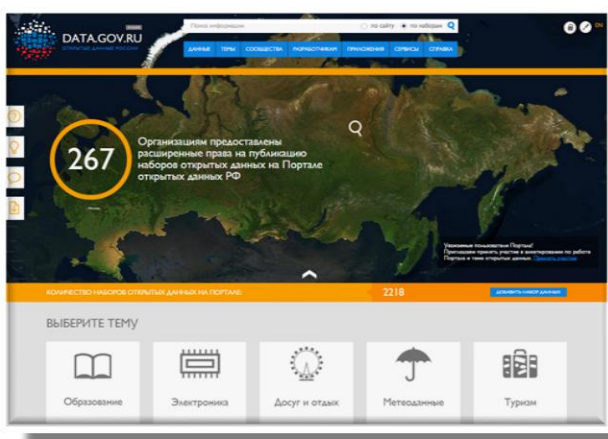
DATA.GOV.RU
ОТКРЫТЫЕ ДАННЫЕ РОССИИ

Поиск информации
по сайту
по наборам

ДАННЫЕ ТЕМЫ СООБЩЕСТВА РАЗРАБОТЧИКАМ ПРИЛОЖЕНИЯ СЕРВИСЫ СПРАВКА

EN

267

Организациям предоставлены расширенные права на публикацию наборов открытых данных на Портале открытых данных РФ

Уважаемые пользователи Портала! Приглашаем принять участие в анкетировании по работе Портала и теме открытых данных. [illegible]

КОЛИЧЕСТВО НАБОРОВ ОТКРЫТЫХ ДАННЫХ НА ПОРТАЛЕ:
2218
ДОБАВИТЬ НАБОР ДАННЫХ

ВЫБЕРИТЕ ТЕМУ

Образование
Электроника
Досуг и отдых
Метеоданные
Туризм